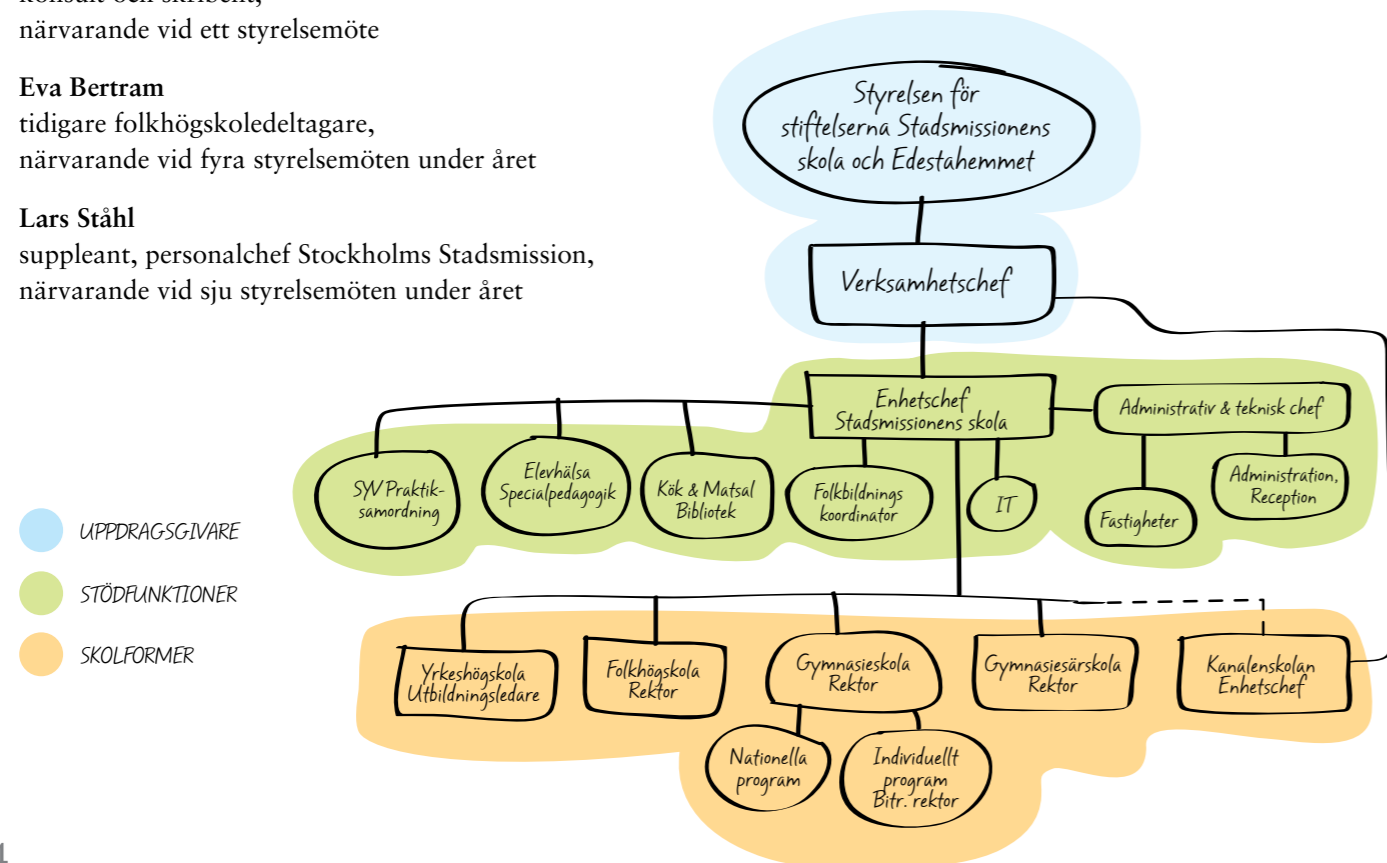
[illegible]
närvarande vid ett styrelsemöte

**Eva Bertram**
tidigare folkhögskoledeltagare,
närvarande vid fyra styrelsemöten under året

**Lars Ståhl**
suppleant, personalchef Stockholms Stadsmission,
närvarande vid sju styrelsemöten under året

UPPDRAGSGIVARE

STÖDFUNKTIONER

SKOLFORMER

Styrelsen för stiftelserna Stadsmissionens skola och Edestahemmet

Verksamhetschef

Enhetschef Stadsmissionens skola

Administrativ & teknisk chef

SYV Praktiksamordning

Elevhälsa Specialpedagogik

Kök & Matsal Bibliotek

Folkbildnings koordinator

IT

Fastigheter

Administration, Reception

Yrkeshögskola Utbildningsledare

Folkhögskola Rektor

Gymnasieskola Rektor

Gymnasiesärskola Rektor

Kanalenskolan Enhetschef

Nationella program

Individuellt program Bitr. rektor

1